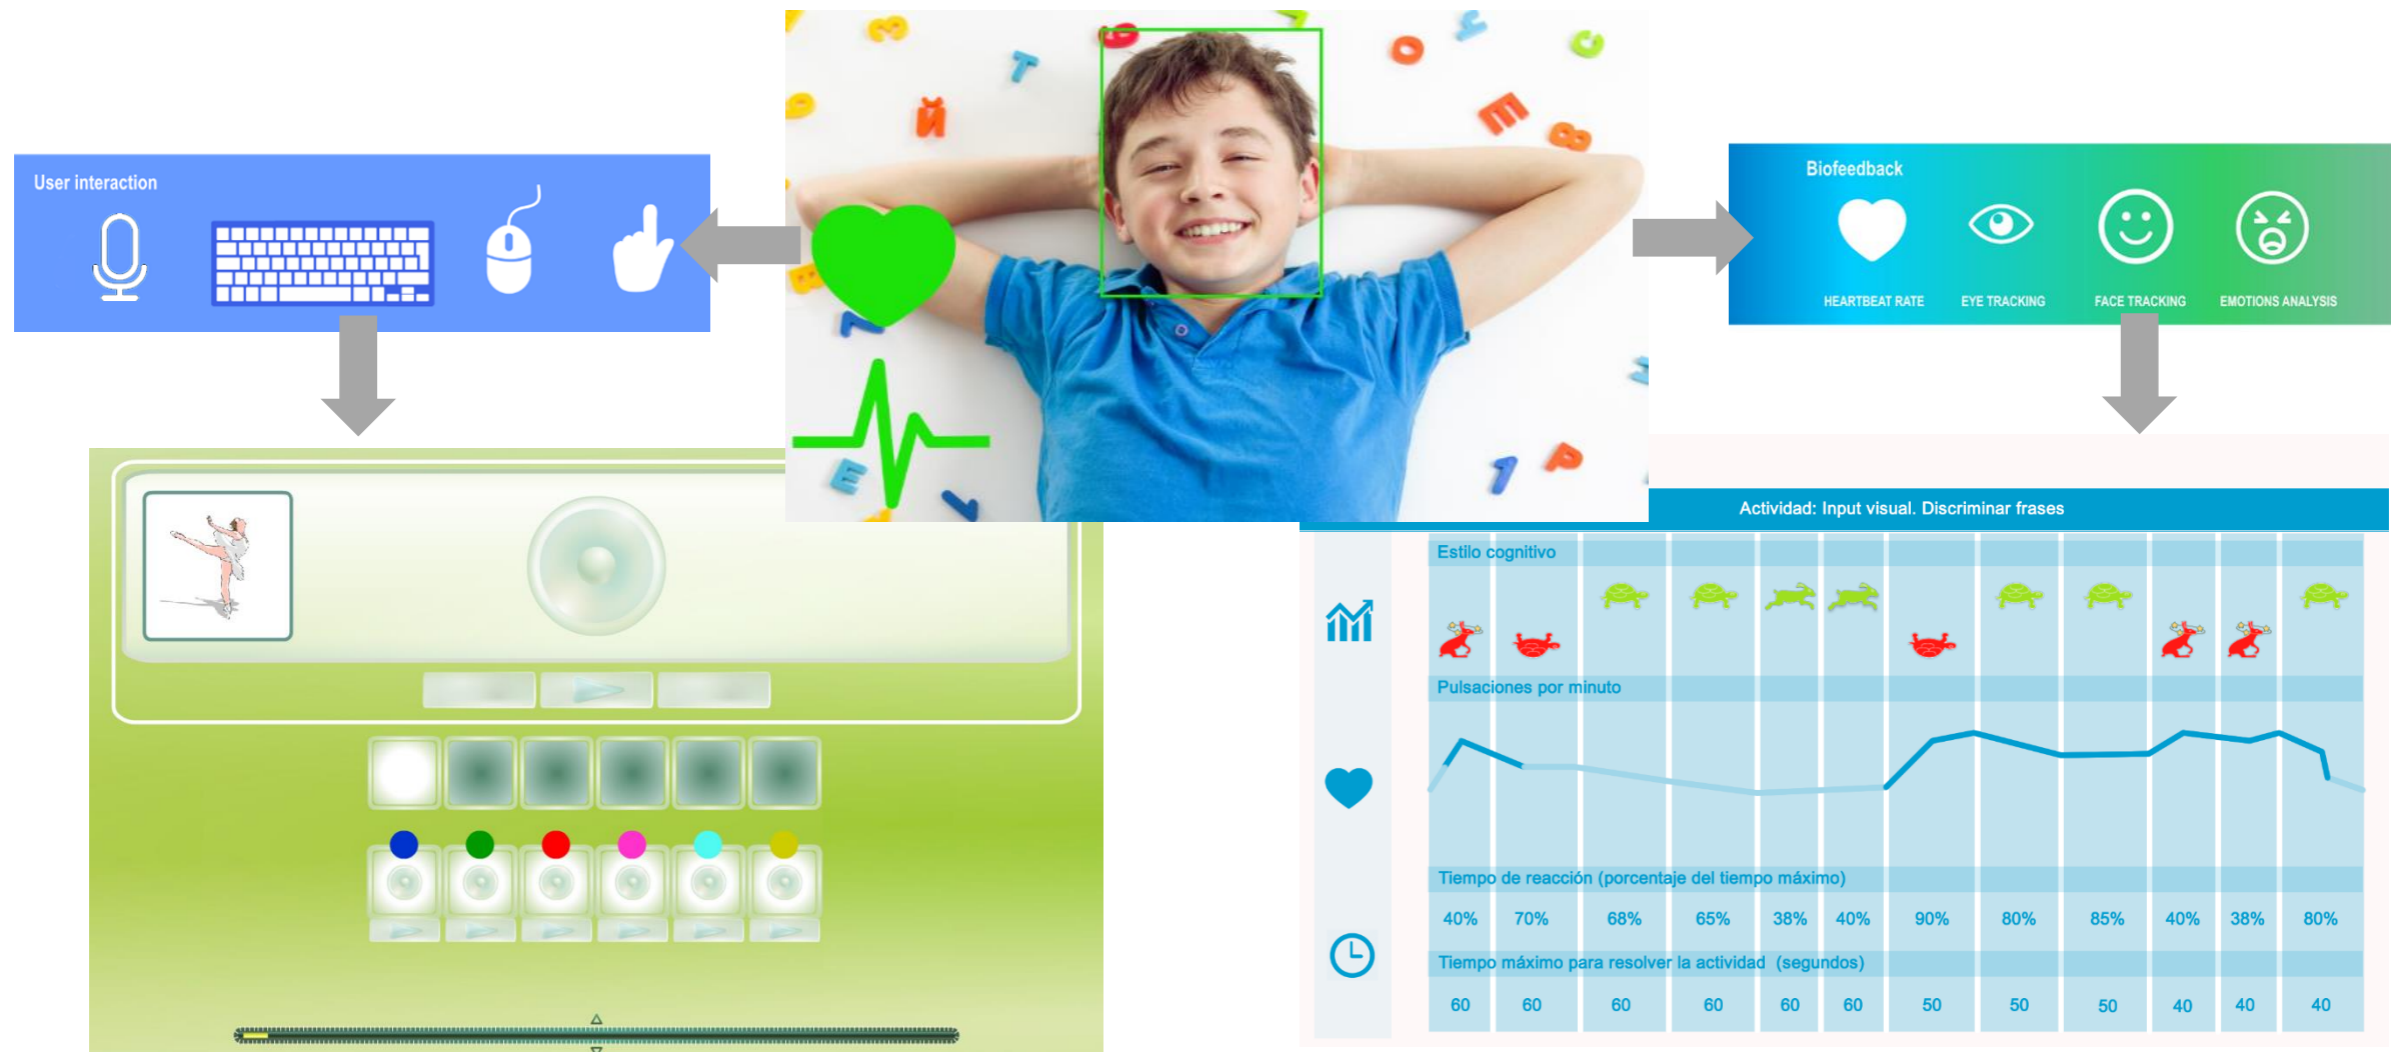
User interaction

Biofeedback

HEARTBEAT RATE

EYE TRACKING

FACE TRACKING

EMOTIONS ANALYSIS

Actividad: Input visual. Discriminar frases

Estilo cognitivo

Pulsaciones por minuto

Tiempo de reacción (porcentaje del tiempo máximo)

| 40% | 70% | 68% | 65% | 38% | 40% | 90% | 80% | 85% | 40% | 38% | 80% |
|---|---|---|---|---|---|---|---|---|---|---|---|

Tiempo máximo para resolver la actividad (segundos)

| 60 | 60 | 60 | 60 | 60 | 60 | 50 | 50 | 50 | 40 | 40 | 40 |
|---|---|---|---|---|---|---|---|---|---|---|---|